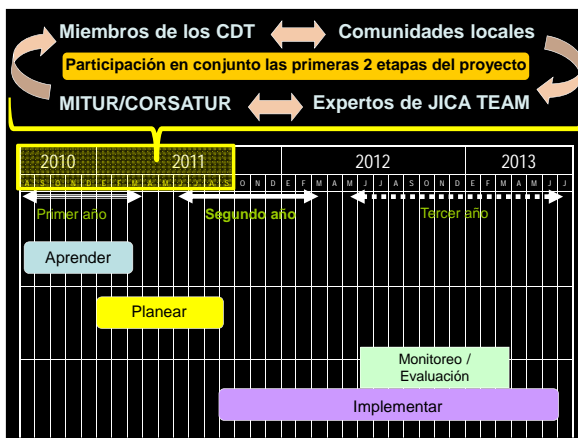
Miembros de los CDT

Comunidades locales

Participación en conjunto las primeras 2 etapas del proyecto

MITUR/CORSATUR

Expertos de JICA TEAM

| 2010 | 2011 | 2012 | 2013 |
|---|---|---|---|

A S O N D E F M A M J J A S O N D E F M A M J J A S O N D E F M A M J

Primer año

Segundo año

Tercer año

Aprender

Planear

Monitoreo / Evaluación

Implementar